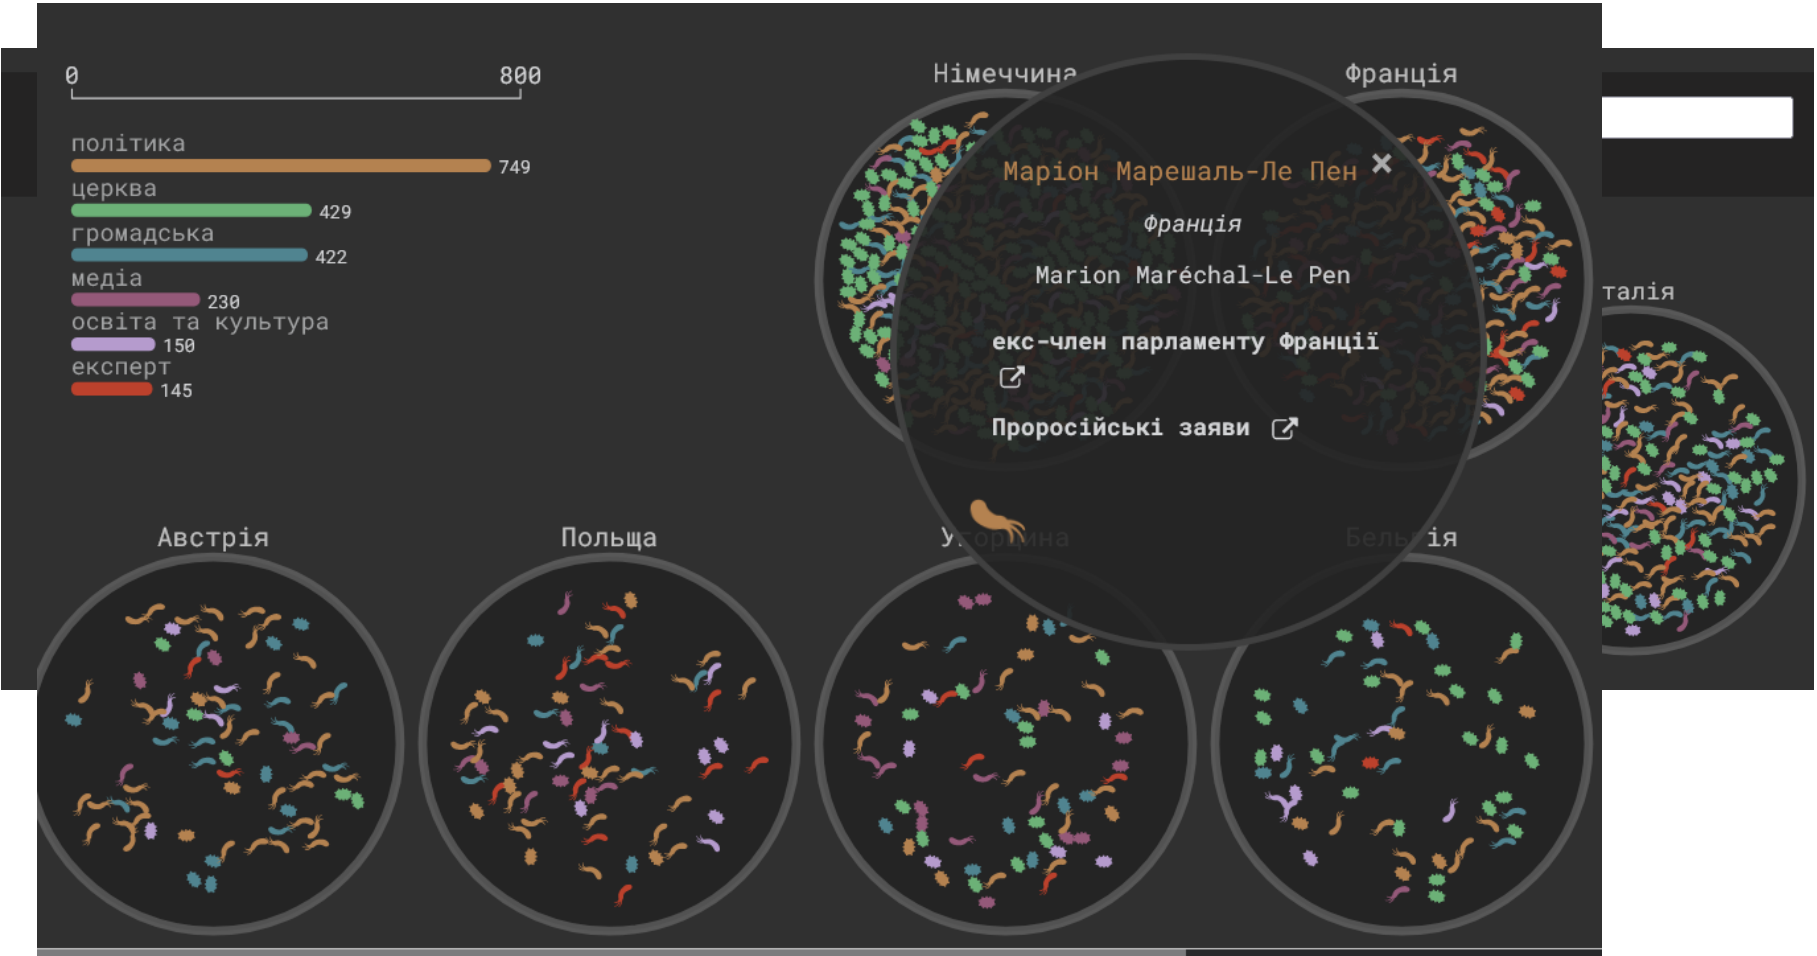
0 800

політика
749
церква
429
громадська
422
медіа
230
освіта та культура
150
експерт
145

Німеччина
Франція

Маріон Марешаль-Ле Пен ×

Франція

Marion Maréchal-Le Pen

екс-член парламенту Франції

Проросійські заяви

талія

Австрія
Польща
У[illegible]їна
Бель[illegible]ія